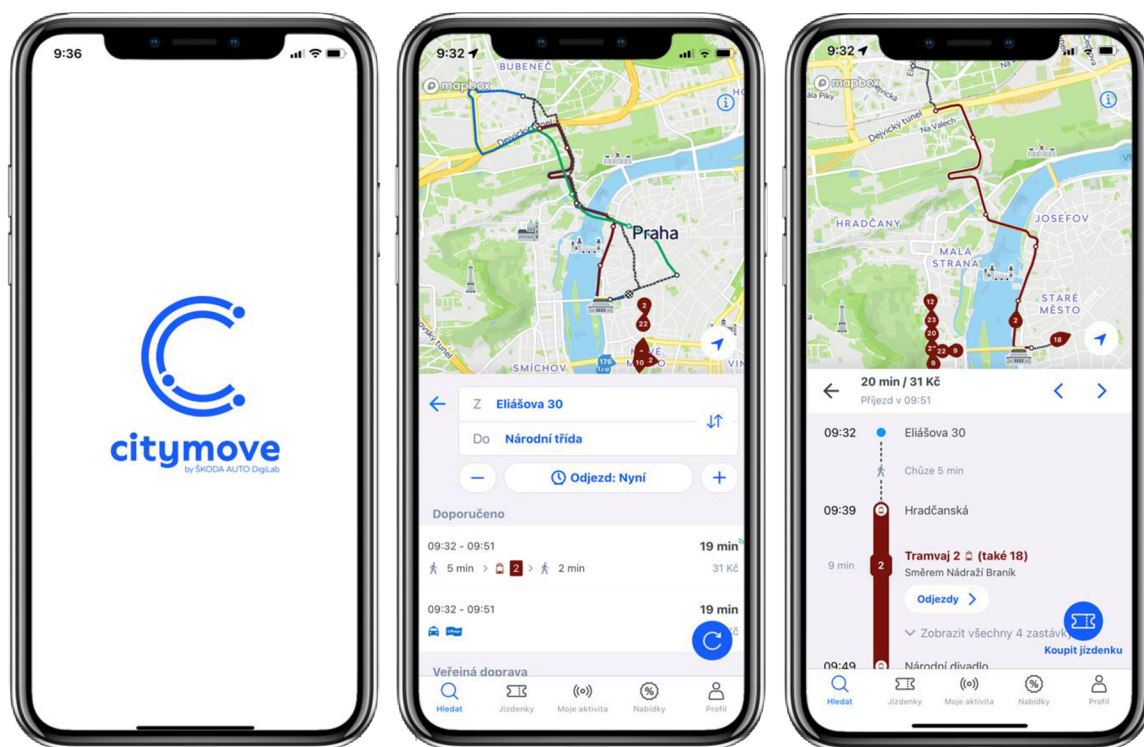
9:36

citymove
by ŠKODA AUTO DigiLab

9:32

BUBENEČ
mapbox
Praha
SMÍCHOV
2
22
10
2

Z Eliášova 30
Do Národní třída

Odjezd: Nyní

Doporučeno

09:32 - 09:51 19 min
5 min 2 2 min 31 Kč

09:32 - 09:51 19 min

Veřejná doprava

Hledat Jízdenky Moje aktivita Nabídky Profil

9:32

mapbox
Dejvický tunel
Na Valech
HRADČANY
JOSEFOV
MALÁ STRANA
STARÉ MĚSTO
12
23
20
22
9
2
18

20 min / 31 Kč
Příjezd v 09:51

09:32 Eliášova 30
Chůze 5 min
09:39 Hradčanská
9 min 2 Tramvaj 2 (také 18)
Směrem Nádraží Braník
Odjezdy
Zobrazit všechny 4 zastávky
Koupit jízdenku
09:49 Národní divadlo

Hledat Jízdenky Moje aktivita Nabídky Profil